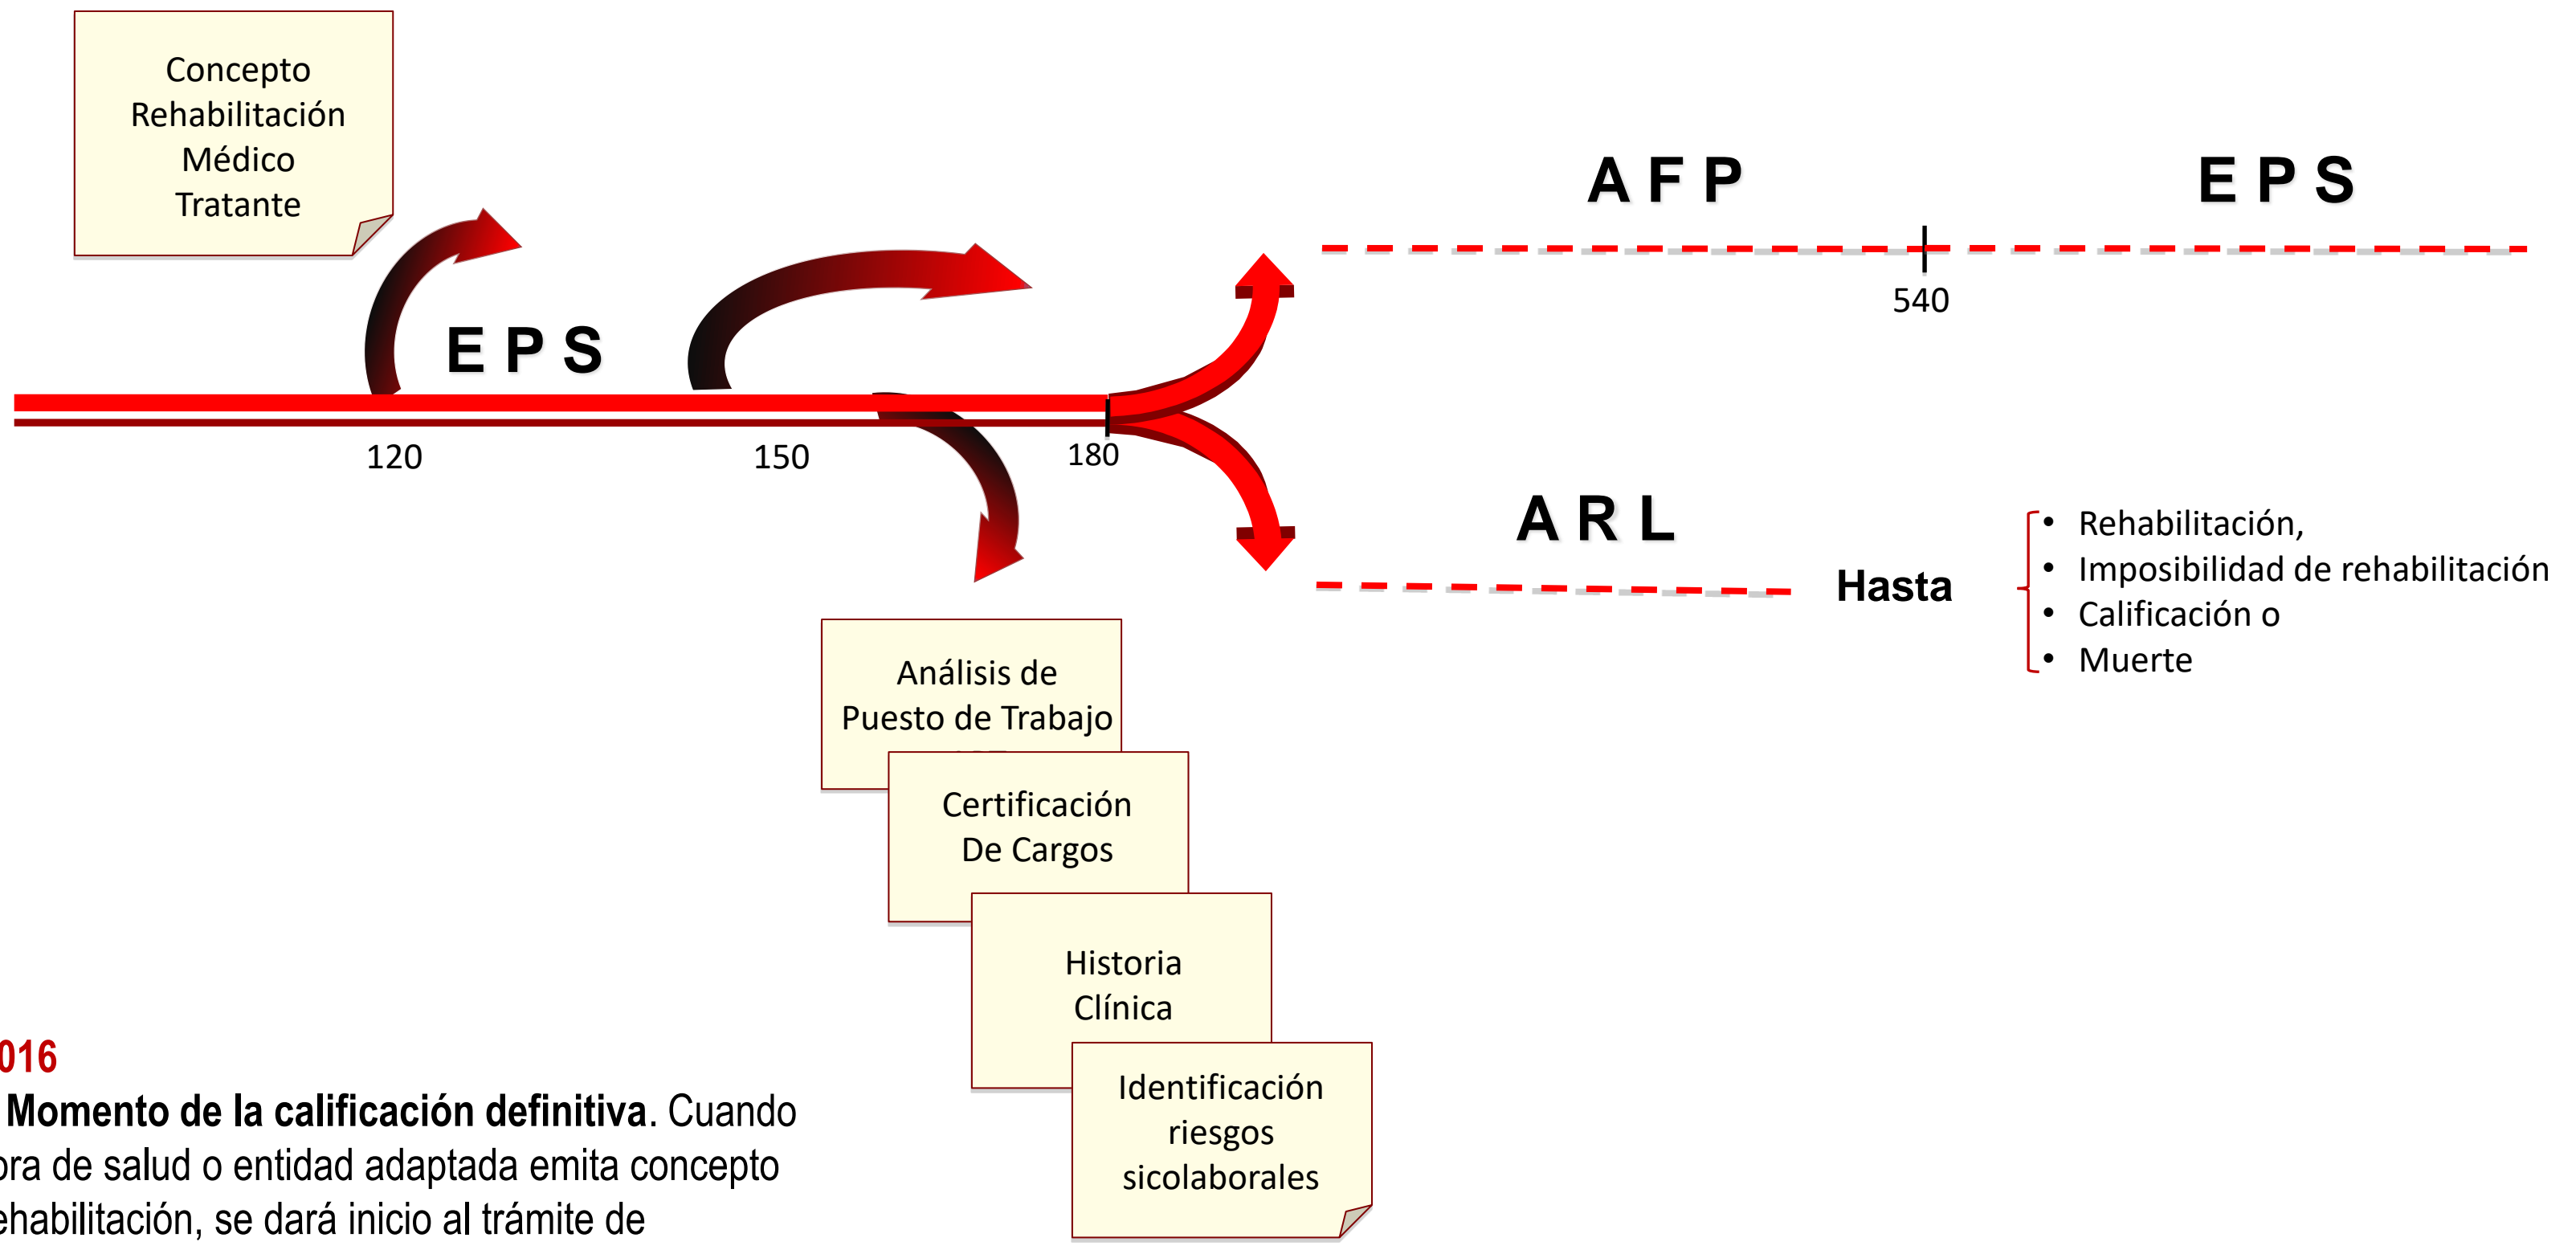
Concepto Rehabilitación Médico Tratante

E P S

120

150

180

A F P

E P S

540

A R L

Hasta

- Rehabilitación,
- Imposibilidad de rehabilitación
- Calificación o
- Muerte

Análisis de Puesto de Trabajo

Certificación De Cargos

Historia Clínica

Identificación riesgos sicolaborales

016

**Momento de la calificación definitiva**. Cuando ora de salud o entidad adaptada emita concepto ehabilitación, se dará inicio al trámite de